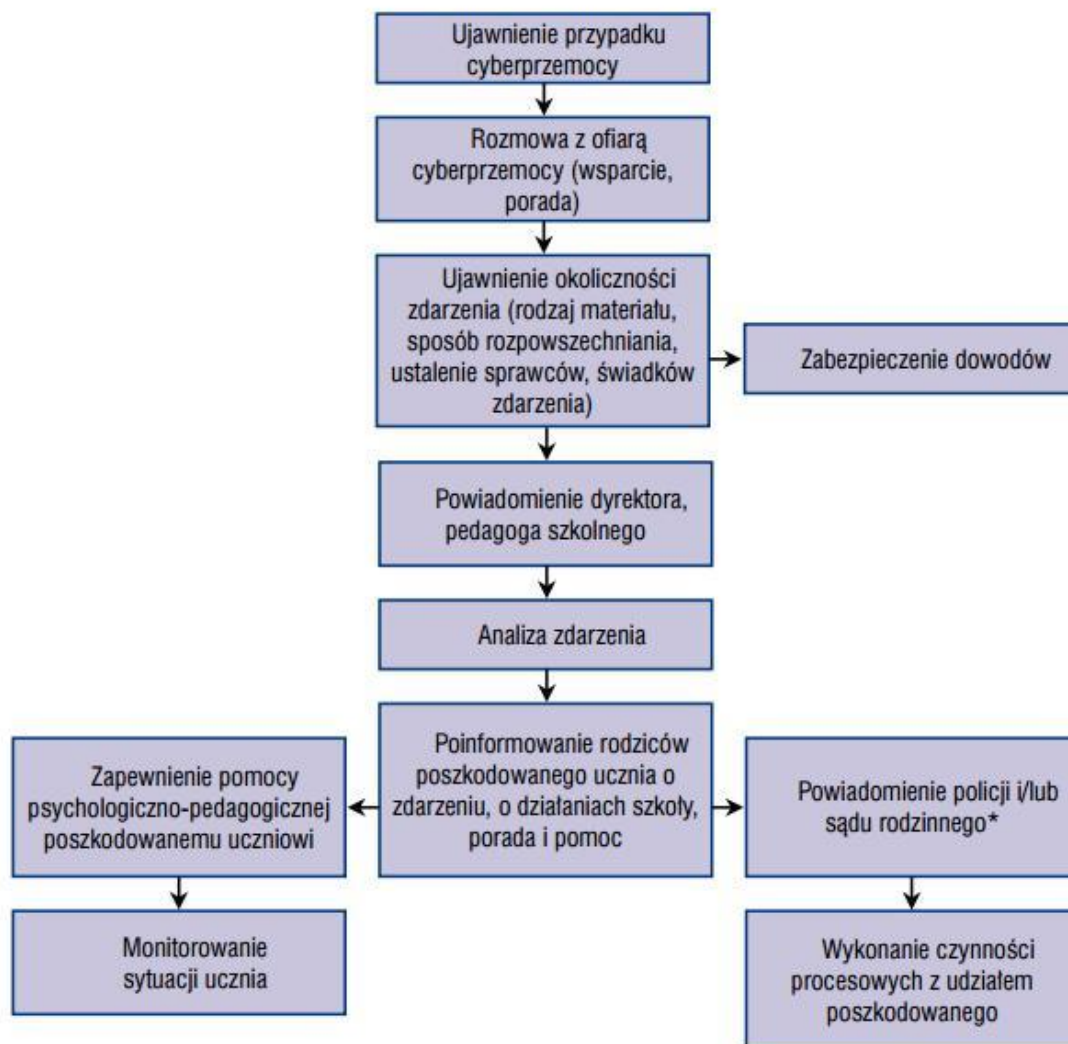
Ujawnienie przypadku cyberprzemocy

Rozmowa z ofiarą cyberprzemocy (wsparcie, porada)

Ujawnienie okoliczności zdarzenia (rodzaj materiału, sposób rozpowszechniania, ustalenie sprawców, świadków zdarzenia)

Zabezpieczenie dowodów

Powiadomienie dyrektora, pedagoga szkolnego

Analiza zdarzenia

Poinformowanie rodziców poszkodowanego ucznia o zdarzeniu, o działaniach szkoły, porada i pomoc

Zapewnienie pomocy psychologiczno-pedagogicznej poszkodowanemu uczniowi

Powiadomienie policji i/lub sądu rodzinnego*

Monitorowanie sytuacji ucznia

Wykonanie czynności procesowych z udziałem poszkodowanego